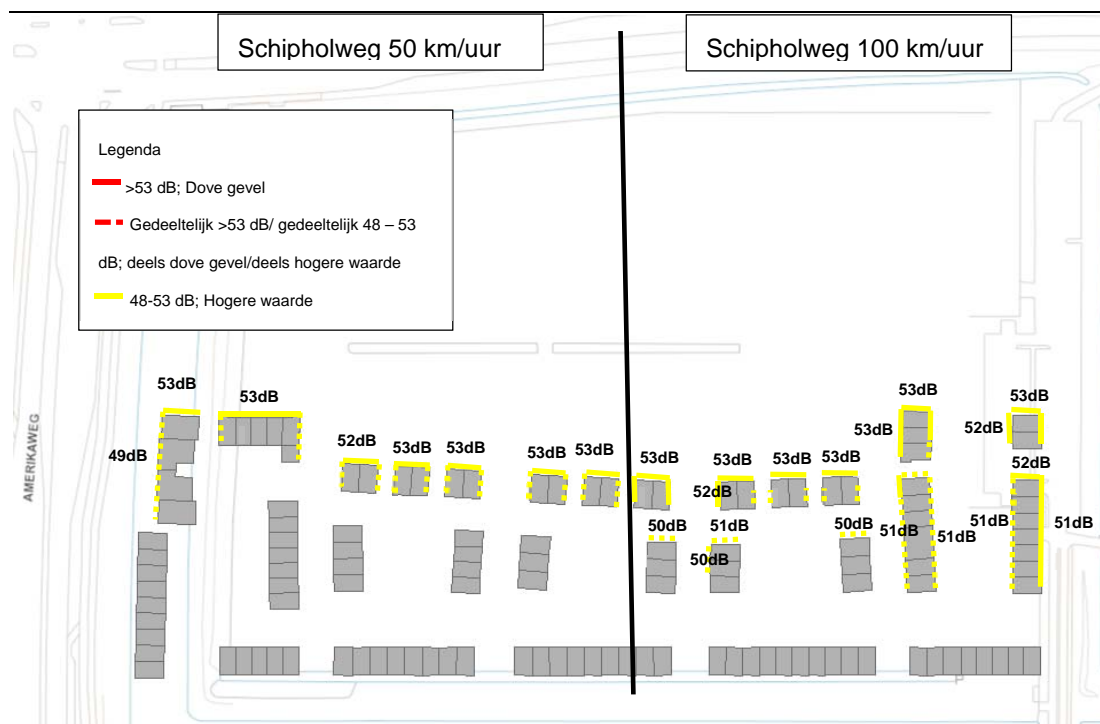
Schipholweg 50 km/uur

Schipholweg 100 km/uur

Legenda

>53 dB; Dove gevel

Gedeeltelijk >53 dB/ gedeeltelijk 48 – 53 dB; deels dove gevel/deels hogere waarde

48-53 dB; Hogere waarde

AMERIKAWEG

53dB
53dB
49dB
52dB
53dB
53dB
53dB
53dB
53dB
53dB
53dB
53dB
52dB
50dB
51dB
50dB
50dB
53dB
53dB
51dB
51dB
53dB
52dB
52dB
51dB
51dB